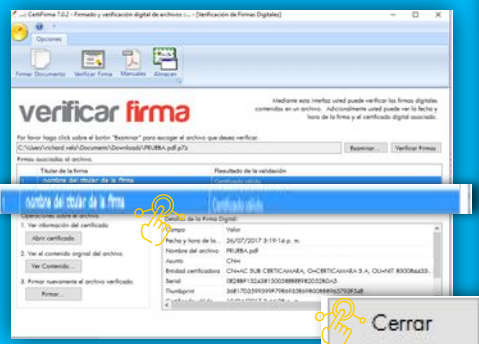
CertiFirma 7.0.2 - Firmado y verificación digital de archivos [...] [Verificación de Firmas Digitales]

Opciones

Firmar Documento
Verificar Firma
Manuales
Almacen

verificar firma

Mediante esta interfaz usted puede verificar las firmas digitales contenidas en un archivo. Adicionalmente usted puede ver la fecha y hora de la firma y el certificado digital asociado.

Por favor haga click sobre el botón "Examinar" para escoger el archivo que desea verificar.

C:\Users\richard.vela\Documents\Downloads\PRUEBA.pdf.p7z

Examinar...
Verificar Firmas

Firmas asociadas al archivo:

| Titular de la firma | Resultado de la validación |
|---|---|
| nombre del titular de la firma | Certificado válido |

nombre del titular de la firma
Certificado válido

Operaciones sobre el archivo:

1. Ver información del certificado
Abrir certificado

2. Ver el contenido original del archivo.
Ver Contenido...

3. Firmar nuevamente el archivo verificado.
Firmar...

Detalles de la Firma Digital

| Campo | Valor |
|---|---|
| Fecha y hora de la... | 26/07/2017 3:19:14 p. m. |
| Nombre del archivo | PRUEBA.pdf |
| Asunto | CN= |
| Entidad certificadora | CN=AC SUB CERTICAMARA, O=CERTICAMARA S.A, OU=NIT 830084433- |
| Serial | 0828BF152A5815005B8B8F9E2052BDA5 |
| Thumbprint | 36F17D25933999F98695258F4008B8B637938348 |

Cerrar